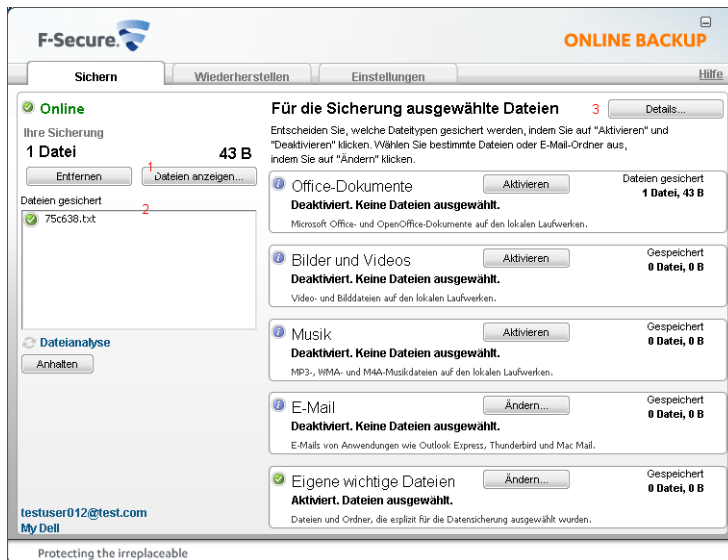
F-Secure.

ONLINE BACKUP

Sichern | Wiederherstellen | Einstellungen | Hilfe

Online

Ihre Sicherung

1 Datei 43 B

Entfernen

1 Dateien anzeigen...

Dateien gesichert 2

75c638.txt

Dateianalyse

Anhalten

testuser012@test.com
My Dell

Für die Sicherung ausgewählte Dateien 3 Details...

Entscheiden Sie, welche Dateitypen gesichert werden, indem Sie auf "Aktivieren" und "Deaktivieren" klicken. Wählen Sie bestimmte Dateien oder E-Mail-Ordner aus, indem Sie auf "Ändern" klicken.

Office-Dokumente
Aktivieren
Dateien gesichert
1 Datei, 43 B
Deaktiviert. Keine Dateien ausgewählt.
Microsoft Office- und OpenOffice-Dokumente auf den lokalen Laufwerken.

Bilder und Videos
Aktivieren
Gespeichert
0 Datei, 0 B
Deaktiviert. Keine Dateien ausgewählt.
Video- und Bilddateien auf den lokalen Laufwerken.

Musik
Aktivieren
Gespeichert
0 Datei, 0 B
Deaktiviert. Keine Dateien ausgewählt.
MP3-, WMA- und M4A-Musikdateien auf den lokalen Laufwerken.

E-Mail
Ändern...
Gespeichert
0 Datei, 0 B
Deaktiviert. Keine Dateien ausgewählt.
E-Mails von Anwendungen wie Outlook Express, Thunderbird und Mac Mail.

Eigene wichtige Dateien
Ändern...
Gespeichert
0 Datei, 0 B
Aktiviert. Dateien ausgewählt.
Dateien und Ordner, die explizit für die Datensicherung ausgewählt wurden.

Protecting the irreplaceable